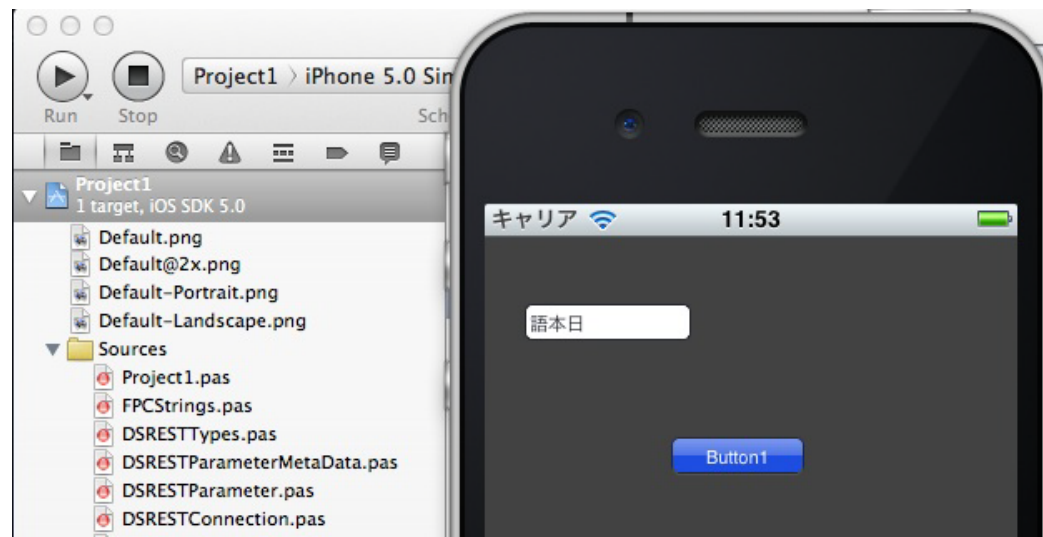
Run Stop

Project1 〉 iPhone 5.0 Sim

Sch

Project1
1 target, iOS SDK 5.0

Default.png
Default@2x.png
Default-Portrait.png
Default-Landscape.png
Sources
Project1.pas
FPCStrings.pas
DSRESTTypes.pas
DSRESTParameterMetaData.pas
DSRESTParameter.pas
DSRESTConnection.pas

キャリア 11:53

語本日

Button1